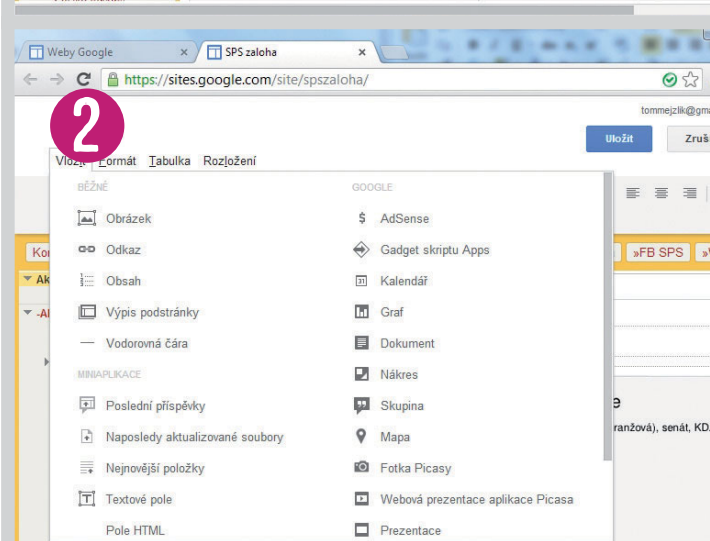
Weby Google ×
SPS zaloha ×
https://sites.google.com/site/spszaloha/

2

tommejzlik@gma
Uložit
Zruš

Vložit Formát Tabulka Rozložení

BĚŽNÉ
Obrázek
Odkaz
Obsah
Výpis podstránky
Vodorovná čára
MINIAPLIKACE
Poslední příspěvky
Naposledy aktualizované soubory
Nejnovější položky
Textové pole
Pole HTML

GOOGLE
AdSense
Gadget skriptu Apps
Kalendář
Graf
Dokument
Nákres
Skupina
Mapa
Fotka Picasy
Webová prezentace aplikace Picasa
Prezentace

Ko
Ak
-Al
»FB SPS
»
e
ranžová), senát, KD